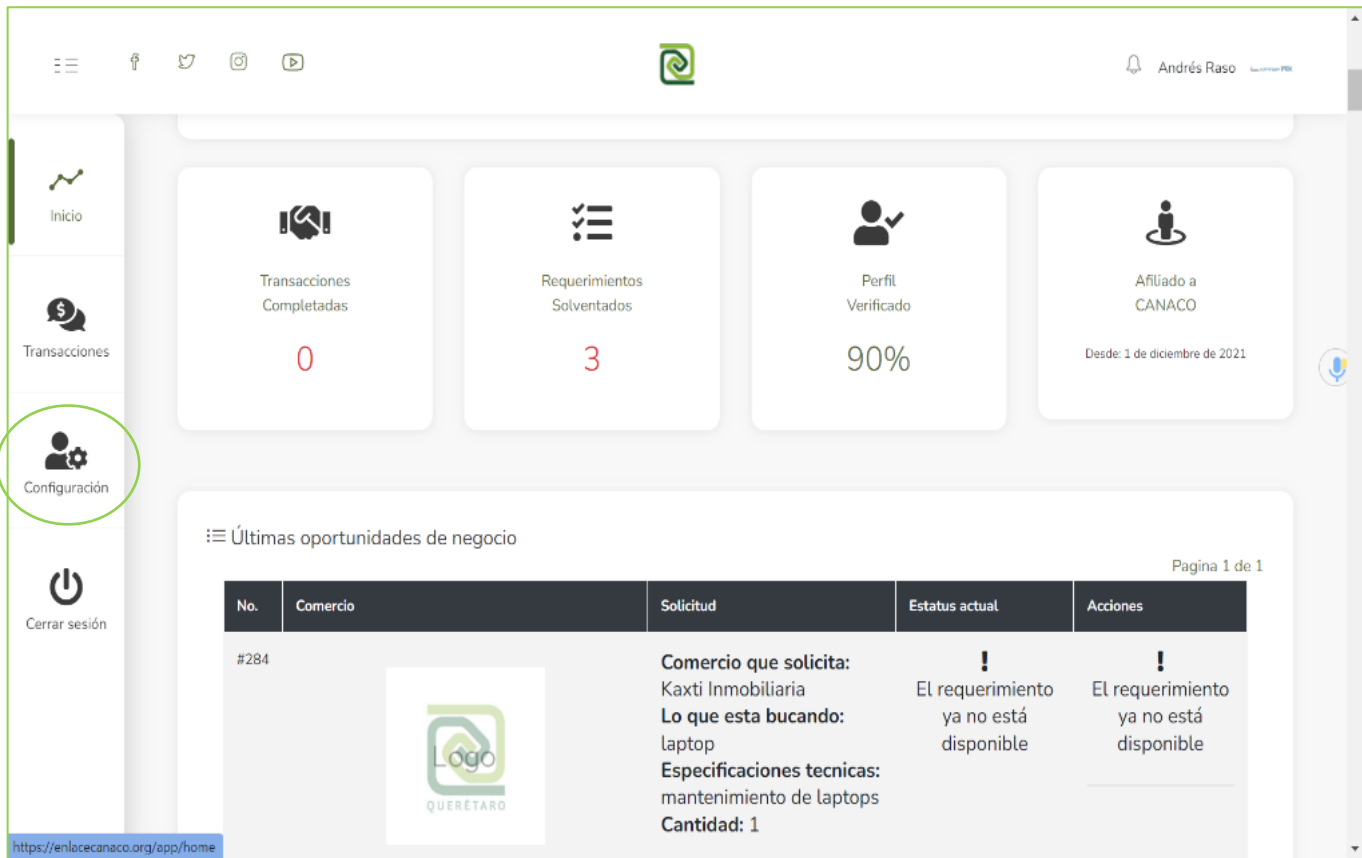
Andrés Raso

Inicio

Transacciones

Configuración

Cerrar sesión

Transacciones Completadas

0

Requerimientos Solventados

3

Perfil Verificado

90%

Afiliado a CANACO

Desde: 1 de diciembre de 2021

Últimas oportunidades de negocio

Pagina 1 de 1

| No. | Comercio | Solicitud | Estatus actual | Acciones |
|---|---|---|---|---|
| #284 | Logo QUERÉTARO | **Comercio que solicita:** Kaxti Inmobiliaria **Lo que esta bucando:** laptop **Especificaciones tecnicas:** mantenimiento de laptops **Cantidad:** 1 | ! El requerimiento ya no está disponible | ! El requerimiento ya no está disponible |

https://enlacecanaco.org/app/home